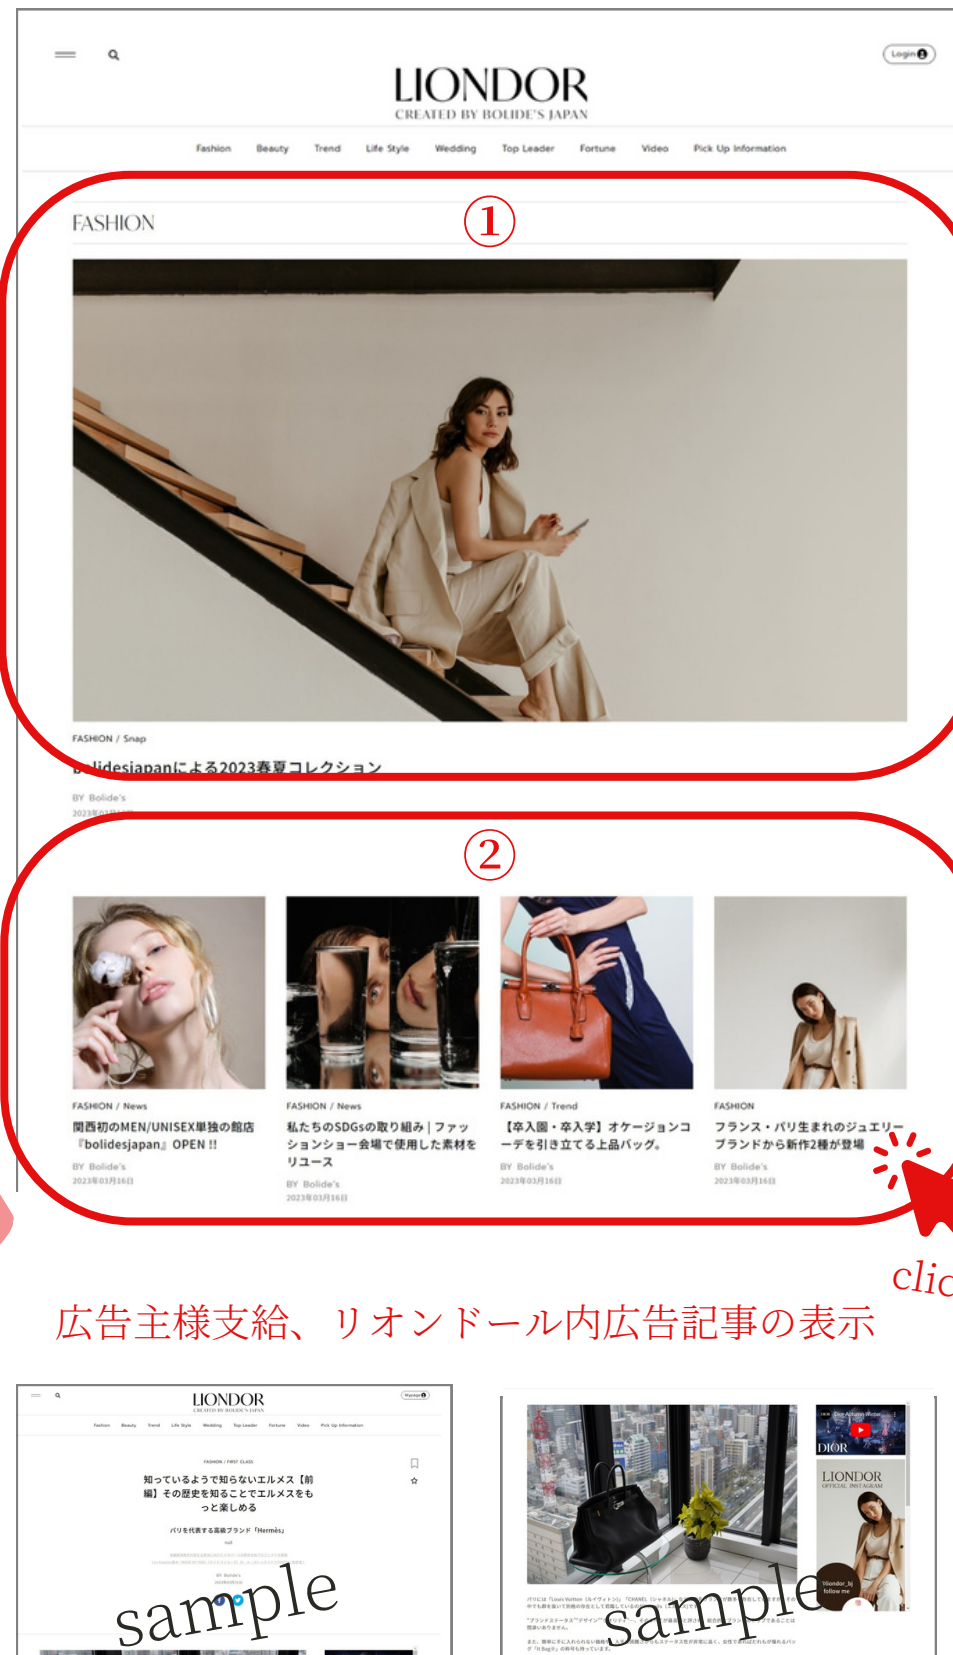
Login

LIONDOR
CREATED BY BOLIDE'S JAPAN

Fashion Beauty Trend Life Style Wedding Top Leader Fortune Video Pick Up Information

FASHION ①

FASHION / Snap
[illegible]lidesjapanによる2023春夏コレクション
BY Bolide's
2023年03月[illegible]

②

FASHION / News
関西初のMEN/UNISEX単独の館店『bolidesjapan』OPEN !!
BY Bolide's
2023年03月16日

FASHION / News
私たちのSDGsの取り組み｜ファッションショー会場で使用した素材をリユース
BY Bolide's
2023年03月16日

FASHION / Trend
【卒入園・卒入学】オケージョンコーデを引き立てる上品バッグ。
BY Bolide's
2023年03月16日

FASHION
フランス・パリ生まれのジュエリーブランドから新作2種が登場
BY Bolide's
2023年03月16日

clic

広告主様支給、リオンドール内広告記事の表示

LIONDOR
CREATED BY BOLIDE'S JAPAN

Fashion Beauty Trend Life Style Wedding Top Leader Fortune Video Pick Up Information

FASHION / FIRST CLASS
知っているようで知らないエルメス【前編】その歴史を知ることでエルメスをもっと楽しめる

パリを代表する高級ブランド「Hermès」

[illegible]

sample

DIOR

LIONDOR
OFFICIAL INSTAGRAM

liondor_bj
follow me

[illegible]

sample